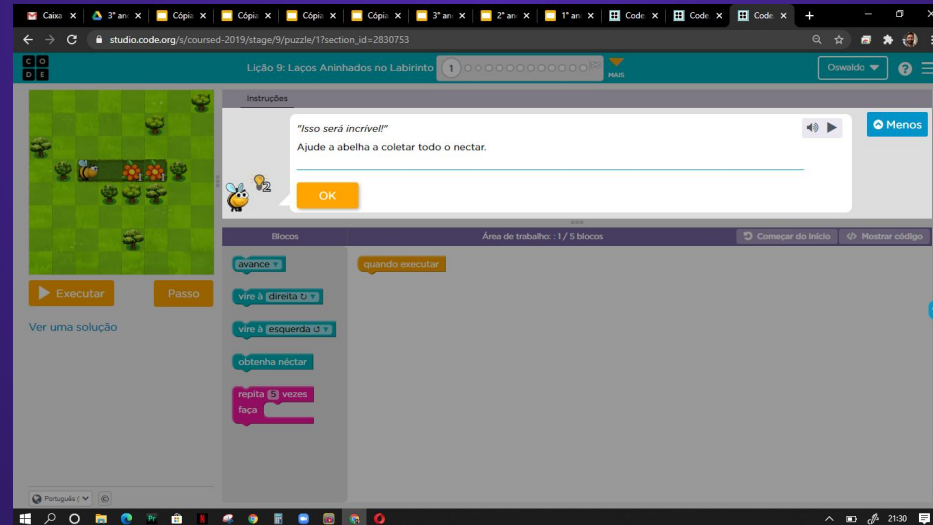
Caixa | 3º an | Cópia | Cópia | Cópia | Cópia | 3º an | 2º an | 1º an | Code | Code | Code

studio.code.org/s/coursed-2019/stage/9/puzzle/1?section_id=2830753

C O D E

Lição 9: Laços Aninhados no Labirinto 1

MAIS

Oswaldo

Instruções

"Isso será incrível!"

Ajude a abelha a coletar todo o nectar.

OK

Menos

2

Executar

Passo

Ver uma solução

Blocos

Área de trabalho : 1 / 5 blocos

Começar do início

Mostrar código

avance

vire à direita

vire à esquerda

obtenha néctar

repita 5 vezes

faça

quando executar

Português

21:30